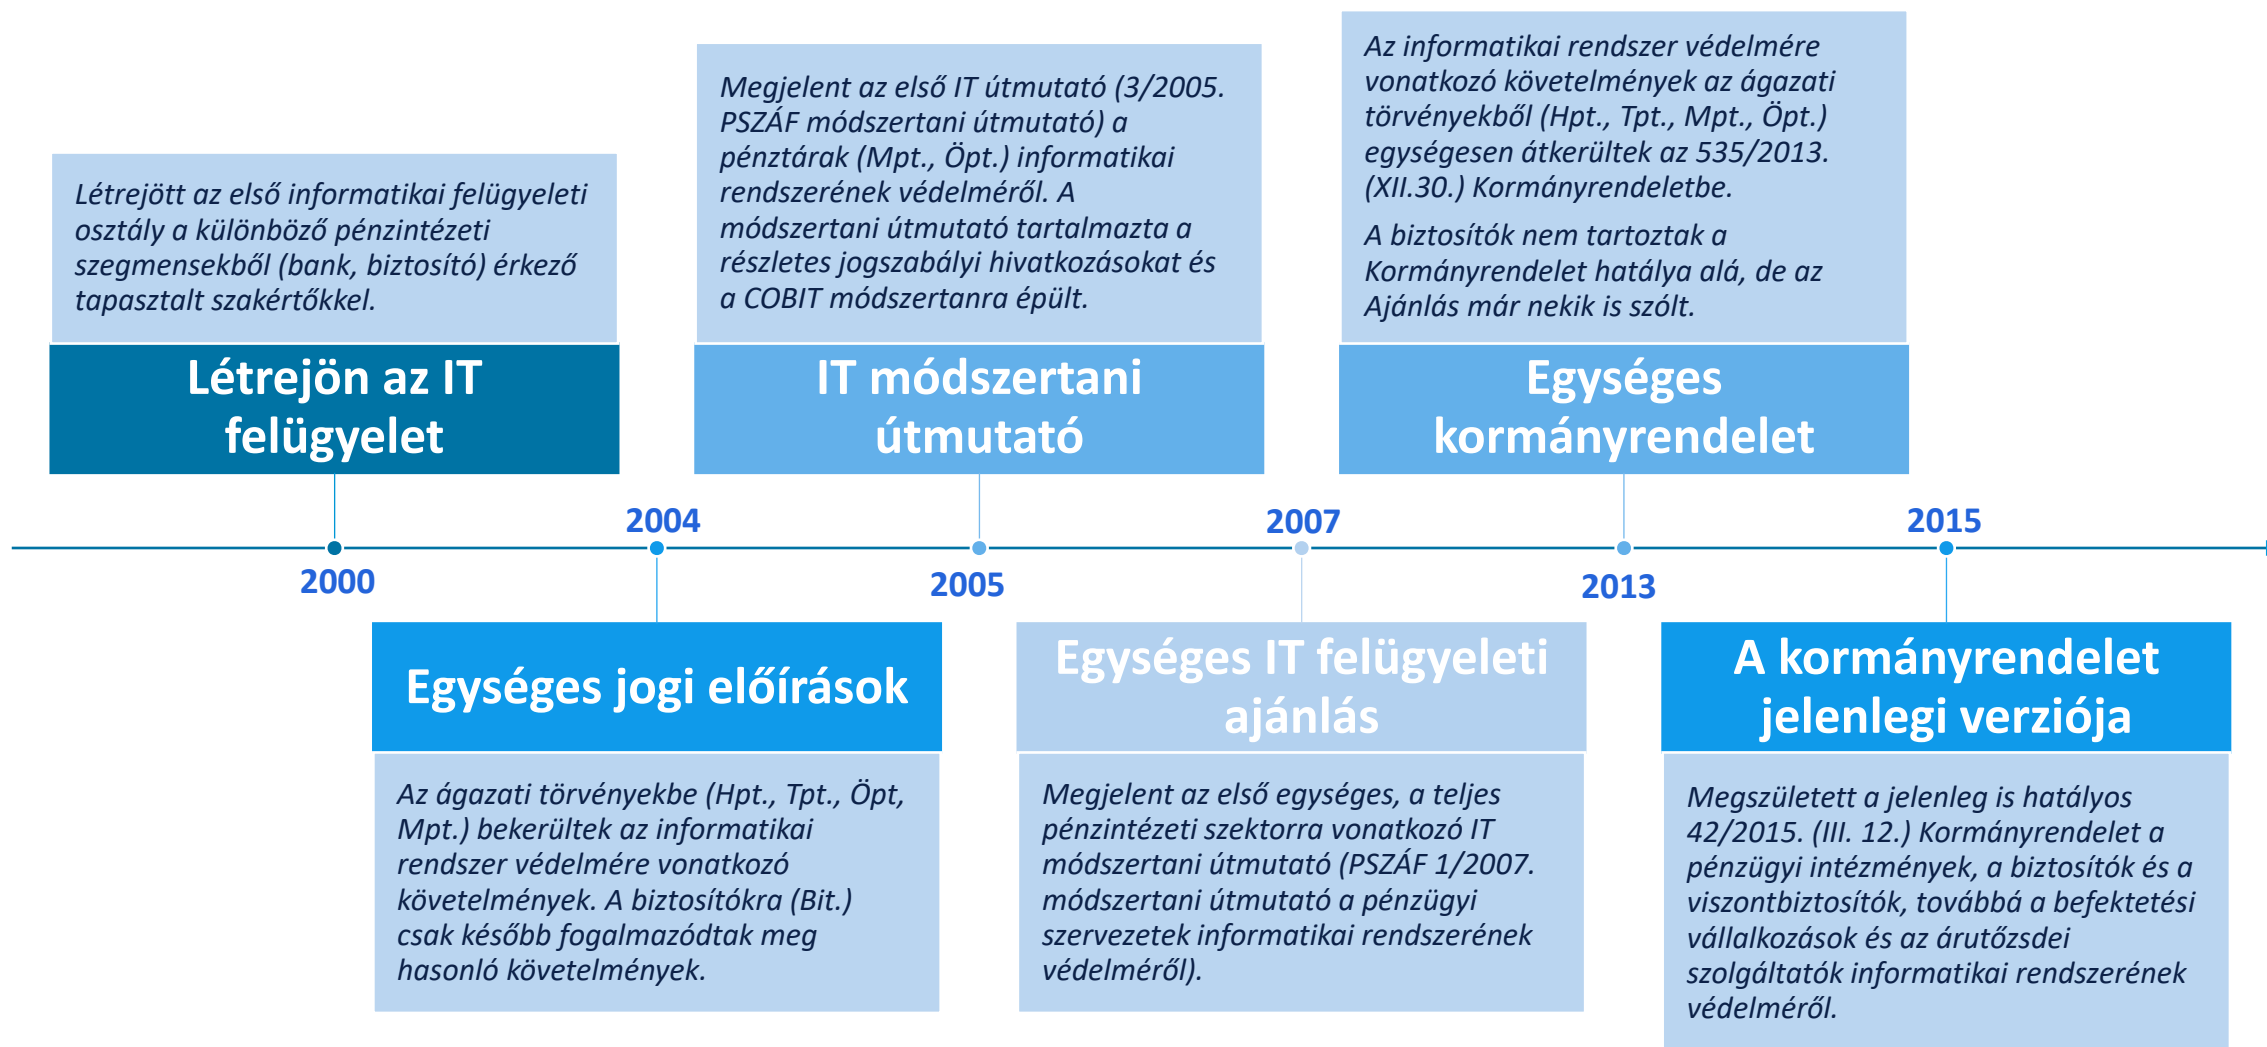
Létrejött az első informatikai felügyeleti osztály a különböző pénzintézeti szegmensekből (bank, biztosító) érkező tapasztalt szakértőkkel.

Létrejön az IT felügyelet

Megjelent az első IT útmutató (3/2005. PSZÁF módszertani útmutató) a pénztárak (Mpt., Öpt.) informatikai rendszerének védelméről. A módszertani útmutató tartalmazta a részletes jogszabályi hivatkozásokat és a COBIT módszertanra épült.

IT módszertani útmutató

Az informatikai rendszer védelmére vonatkozó követelmények az ágazati törvényekből (Hpt., Tpt., Mpt., Öpt.) egységesen átkerültek az 535/2013. (XII.30.) Kormányrendeletbe.

A biztosítók nem tartoztak a Kormányrendelet hatálya alá, de az Ajánlás már nekik is szólt.

Egységes kormányrendelet

2000

2004

2005

2007

2013

2015

Egységes jogi előírások

Az ágazati törvényekbe (Hpt., Tpt., Öpt, Mpt.) bekerültek az informatikai rendszer védelmére vonatkozó követelmények. A biztosítókra (Bit.) csak később fogalmazódtak meg hasonló követelmények.

Egységes IT felügyeleti ajánlás

Megjelent az első egységes, a teljes pénzintézeti szektorra vonatkozó IT módszertani útmutató (PSZÁF 1/2007. módszertani útmutató a pénzügyi szervezetek informatikai rendszerének védelméről).

A kormányrendelet jelenlegi verziója

Megszületett a jelenleg is hatályos 42/2015. (III. 12.) Kormányrendelet a pénzügyi intézmények, a biztosítók és a viszontbiztosítók, továbbá a befektetési vállalkozások és az árutőzsdei szolgáltatók informatikai rendszerének védelméről.